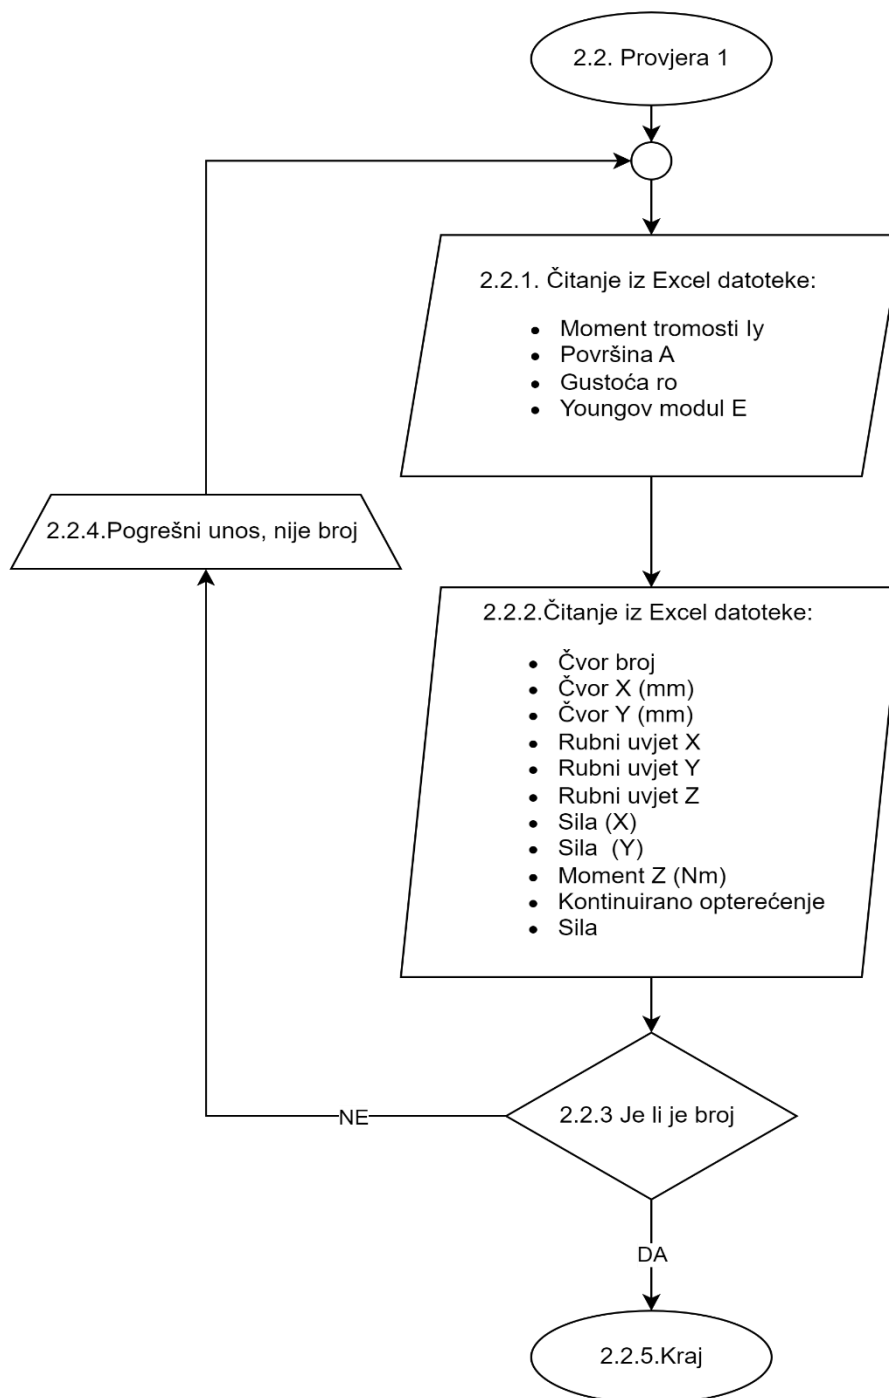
2.2. Provjera 1

2.2.1. Čitanje iz Excel datoteke:

- Moment tromosti Iy
- Površina A
- Gustoća ro
- Youngov modul E

2.2.4.Pogrešni unos, nije broj

2.2.2.Čitanje iz Excel datoteke:

- Čvor broj
- Čvor X (mm)
- Čvor Y (mm)
- Rubni uvjet X
- Rubni uvjet Y
- Rubni uvjet Z
- Sila (X)
- Sila (Y)
- Moment Z (Nm)
- Kontinuirano opterećenje
- Sila

NE

2.2.3 Je li je broj

DA

2.2.5.Kraj